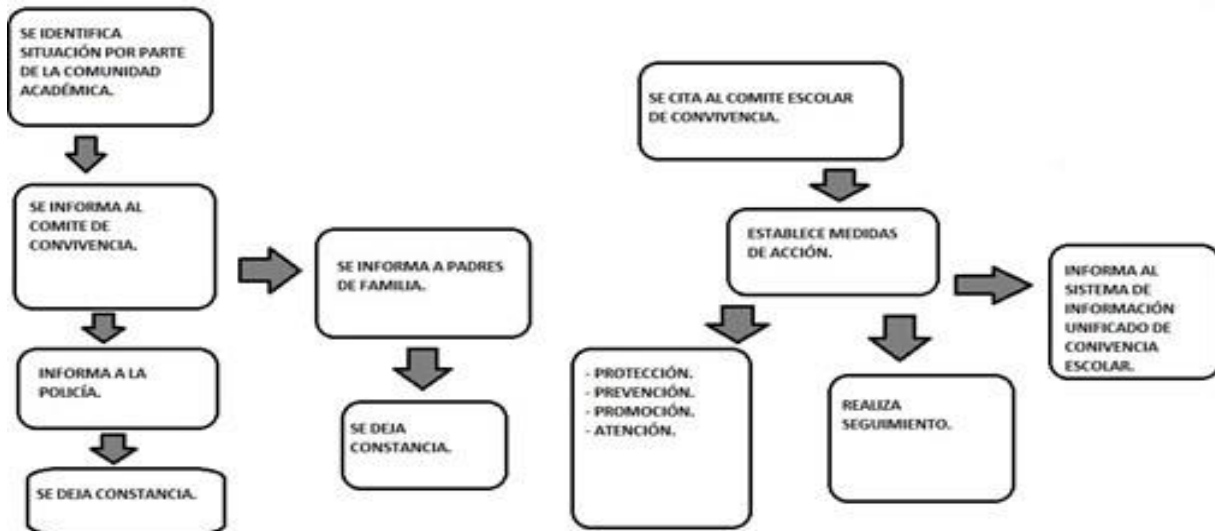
SE IDENTIFICA SITUACIÓN POR PARTE DE LA COMUNIDAD ACADÉMICA.

SE INFORMA AL COMITE DE CONVIVENCIA.

INFORMA A LA POLICÍA.

SE DEJA CONSTANCIA.

SE INFORMA A PADRES DE FAMILIA.

SE DEJA CONSTANCIA.

SE CITA AL COMITE ESCOLAR DE CONVIVENCIA.

ESTABLECE MEDIDAS DE ACCIÓN.

- PROTECCIÓN.
- PREVENCIÓN.
- PROMOCIÓN.
- ATENCIÓN.

REALIZA SEGUIMIENTO.

INFORMA AL SISTEMA DE INFORMACIÓN UNIFICADO DE CONIVENCIA ESCOLAR.